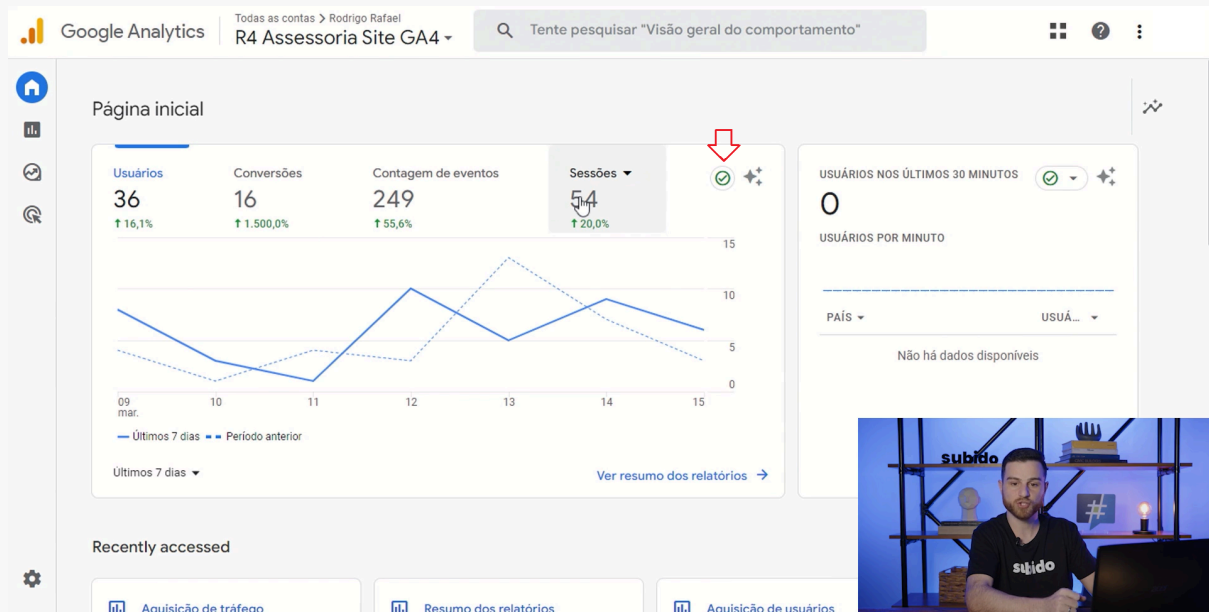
Google Analytics
Todas as contas > Rodrigo Rafael
R4 Assessoria Site GA4

Tente pesquisar "Visão geral do comportamento"

Página inicial

Usuários
36
↑ 16,1%

Conversões
16
↑ 1.500,0%

Contagem de eventos
249
↑ 55,6%

Sessões
54
↑ 20,0%

15
10
5
0

09 mar.
10
11
12
13
14
15

— Últimos 7 dias - - Período anterior

Últimos 7 dias

Ver resumo dos relatórios →

USUÁRIOS NOS ÚLTIMOS 30 MINUTOS
0
USUÁRIOS POR MINUTO

PAÍS
USUÁ...

Não há dados disponíveis

Recently accessed

Aquisição de tráfego
Resumo dos relatórios
Aquisição de usuários

subido
subido